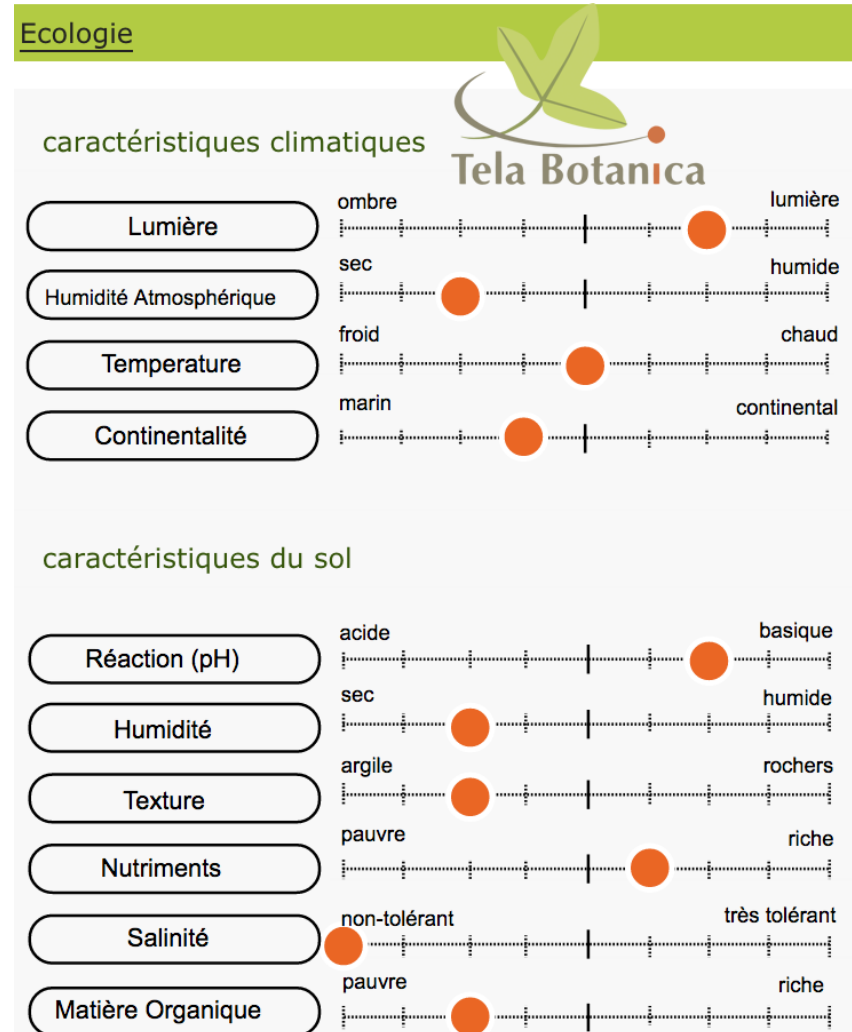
Ecologie

Tela Botanica

caractéristiques climatiques

Lumière
ombre
lumière

Humidité Atmosphérique
sec
humide

Temperature
froid
chaud

Continentalité
marin
continental

caractéristiques du sol

Réaction (pH)
acide
basique

Humidité
sec
humide

Texture
argile
rochers

Nutriments
pauvre
riche

Salinité
non-tolérant
très tolérant

Matière Organique
pauvre
riche